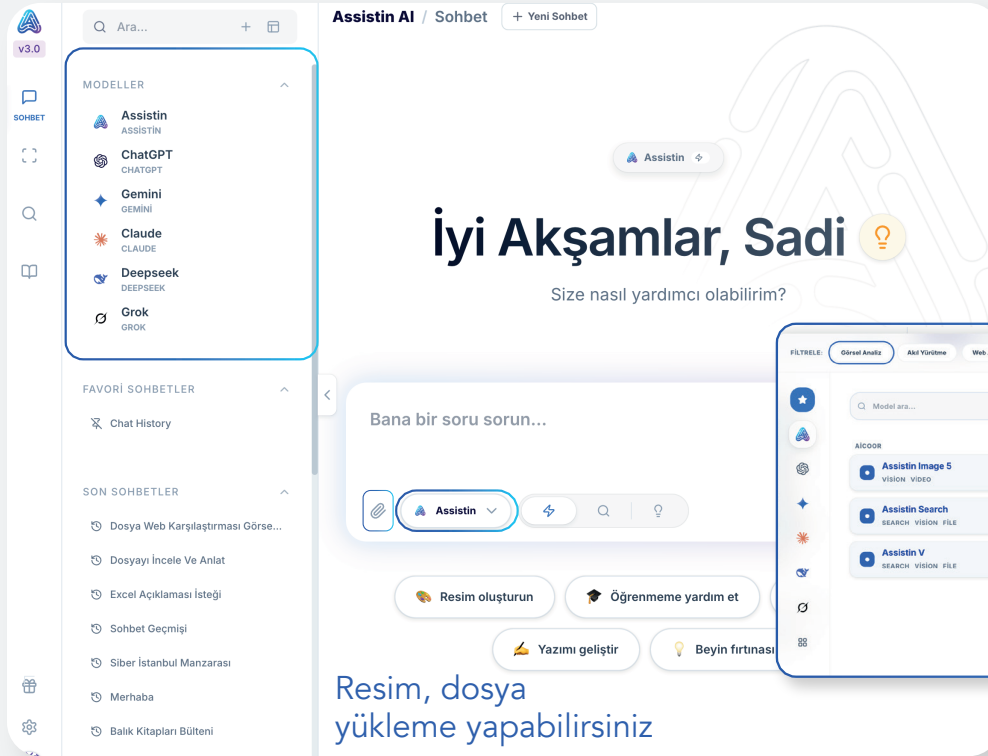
v3.0

SOHBET

Ara...

MODELLER

Assistin
ASSİSTİN

ChatGPT
CHATGPT

Gemini
GEMİNİ

Claude
CLAUDE

Deepseek
DEEPSEEK

Grok
GROK

FAVORİ SOHBETLER

Chat History

SON SOHBETLER

Dosya Web Karşılaştırması Görse...

Dosyayı İncele Ve Anlat

Excel Açıklaması İsteği

Sohbet Geçmişi

Siber İstanbul Manzarası

Merhaba

Balık Kitapları Bülteni

Assistin AI / Sohbet + Yeni Sohbet

Assistin

İyi Akşamlar, Sadi

Size nasıl yardımcı olabilirim?

Bana bir soru sorun...

Assistin

Resim oluşturun

Öğrenmeme yardım et

Yazımı geliştir

Beyin fırtınası

FİLTRELE: Görsel Analiz Akıl Yürütme Web

Model ara...

AİCOOR

Assistin Image 5
VİSİON VİDEO

Assistin Search
SEARCH VİSİON FİLE

Assistin V
SEARCH VİSİON FİLE

Resim, dosya yükleme yapabilirsiniz